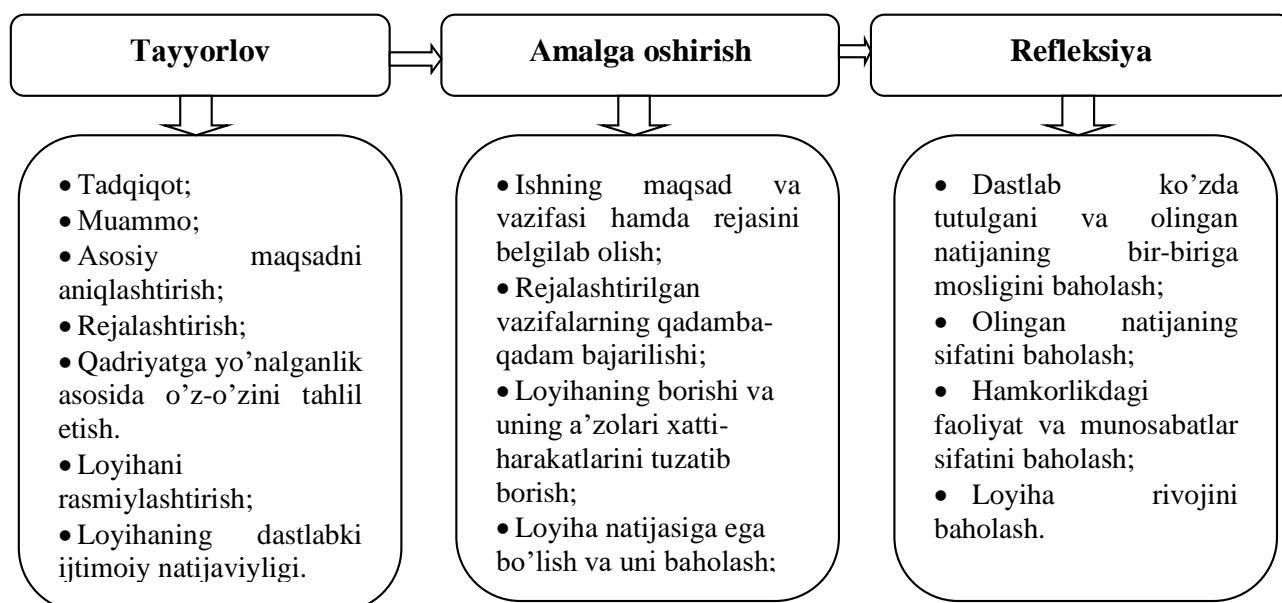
Tayyorlov

Amalga oshirish

Refleksiya

• Tadqiqot;
• Muammo;
• Asosiy maqsadni aniqlashtirish;
• Rejalashtirish;
• Qadriyatga yo'nalganlik asosida o'z-o'zini tahlil etish.
• Loyihani rasmiylashtirish;
• Loyihaning dastlabki ijtimoiy natijaviyligi.

• Ishning maqsad va vazifasi hamda rejasini belgilab olish;
• Rejalashtirilgan vazifalarning qadamba-qadam bajarilishi;
• Loyihaning borishi va uning a'zolari xatti-harakatlarini tuzatib borish;
• Loyiha natijasiga ega bo'lish va uni baholash;

• Dastlab ko'zda tutulgani va olingan natijaning bir-biriga mosligini baholash;
• Olingan natijaning sifatini baholash;
• Hamkorlikdagi faoliyat va munosabatlar sifatini baholash;
• Loyiha rivojini baholash.